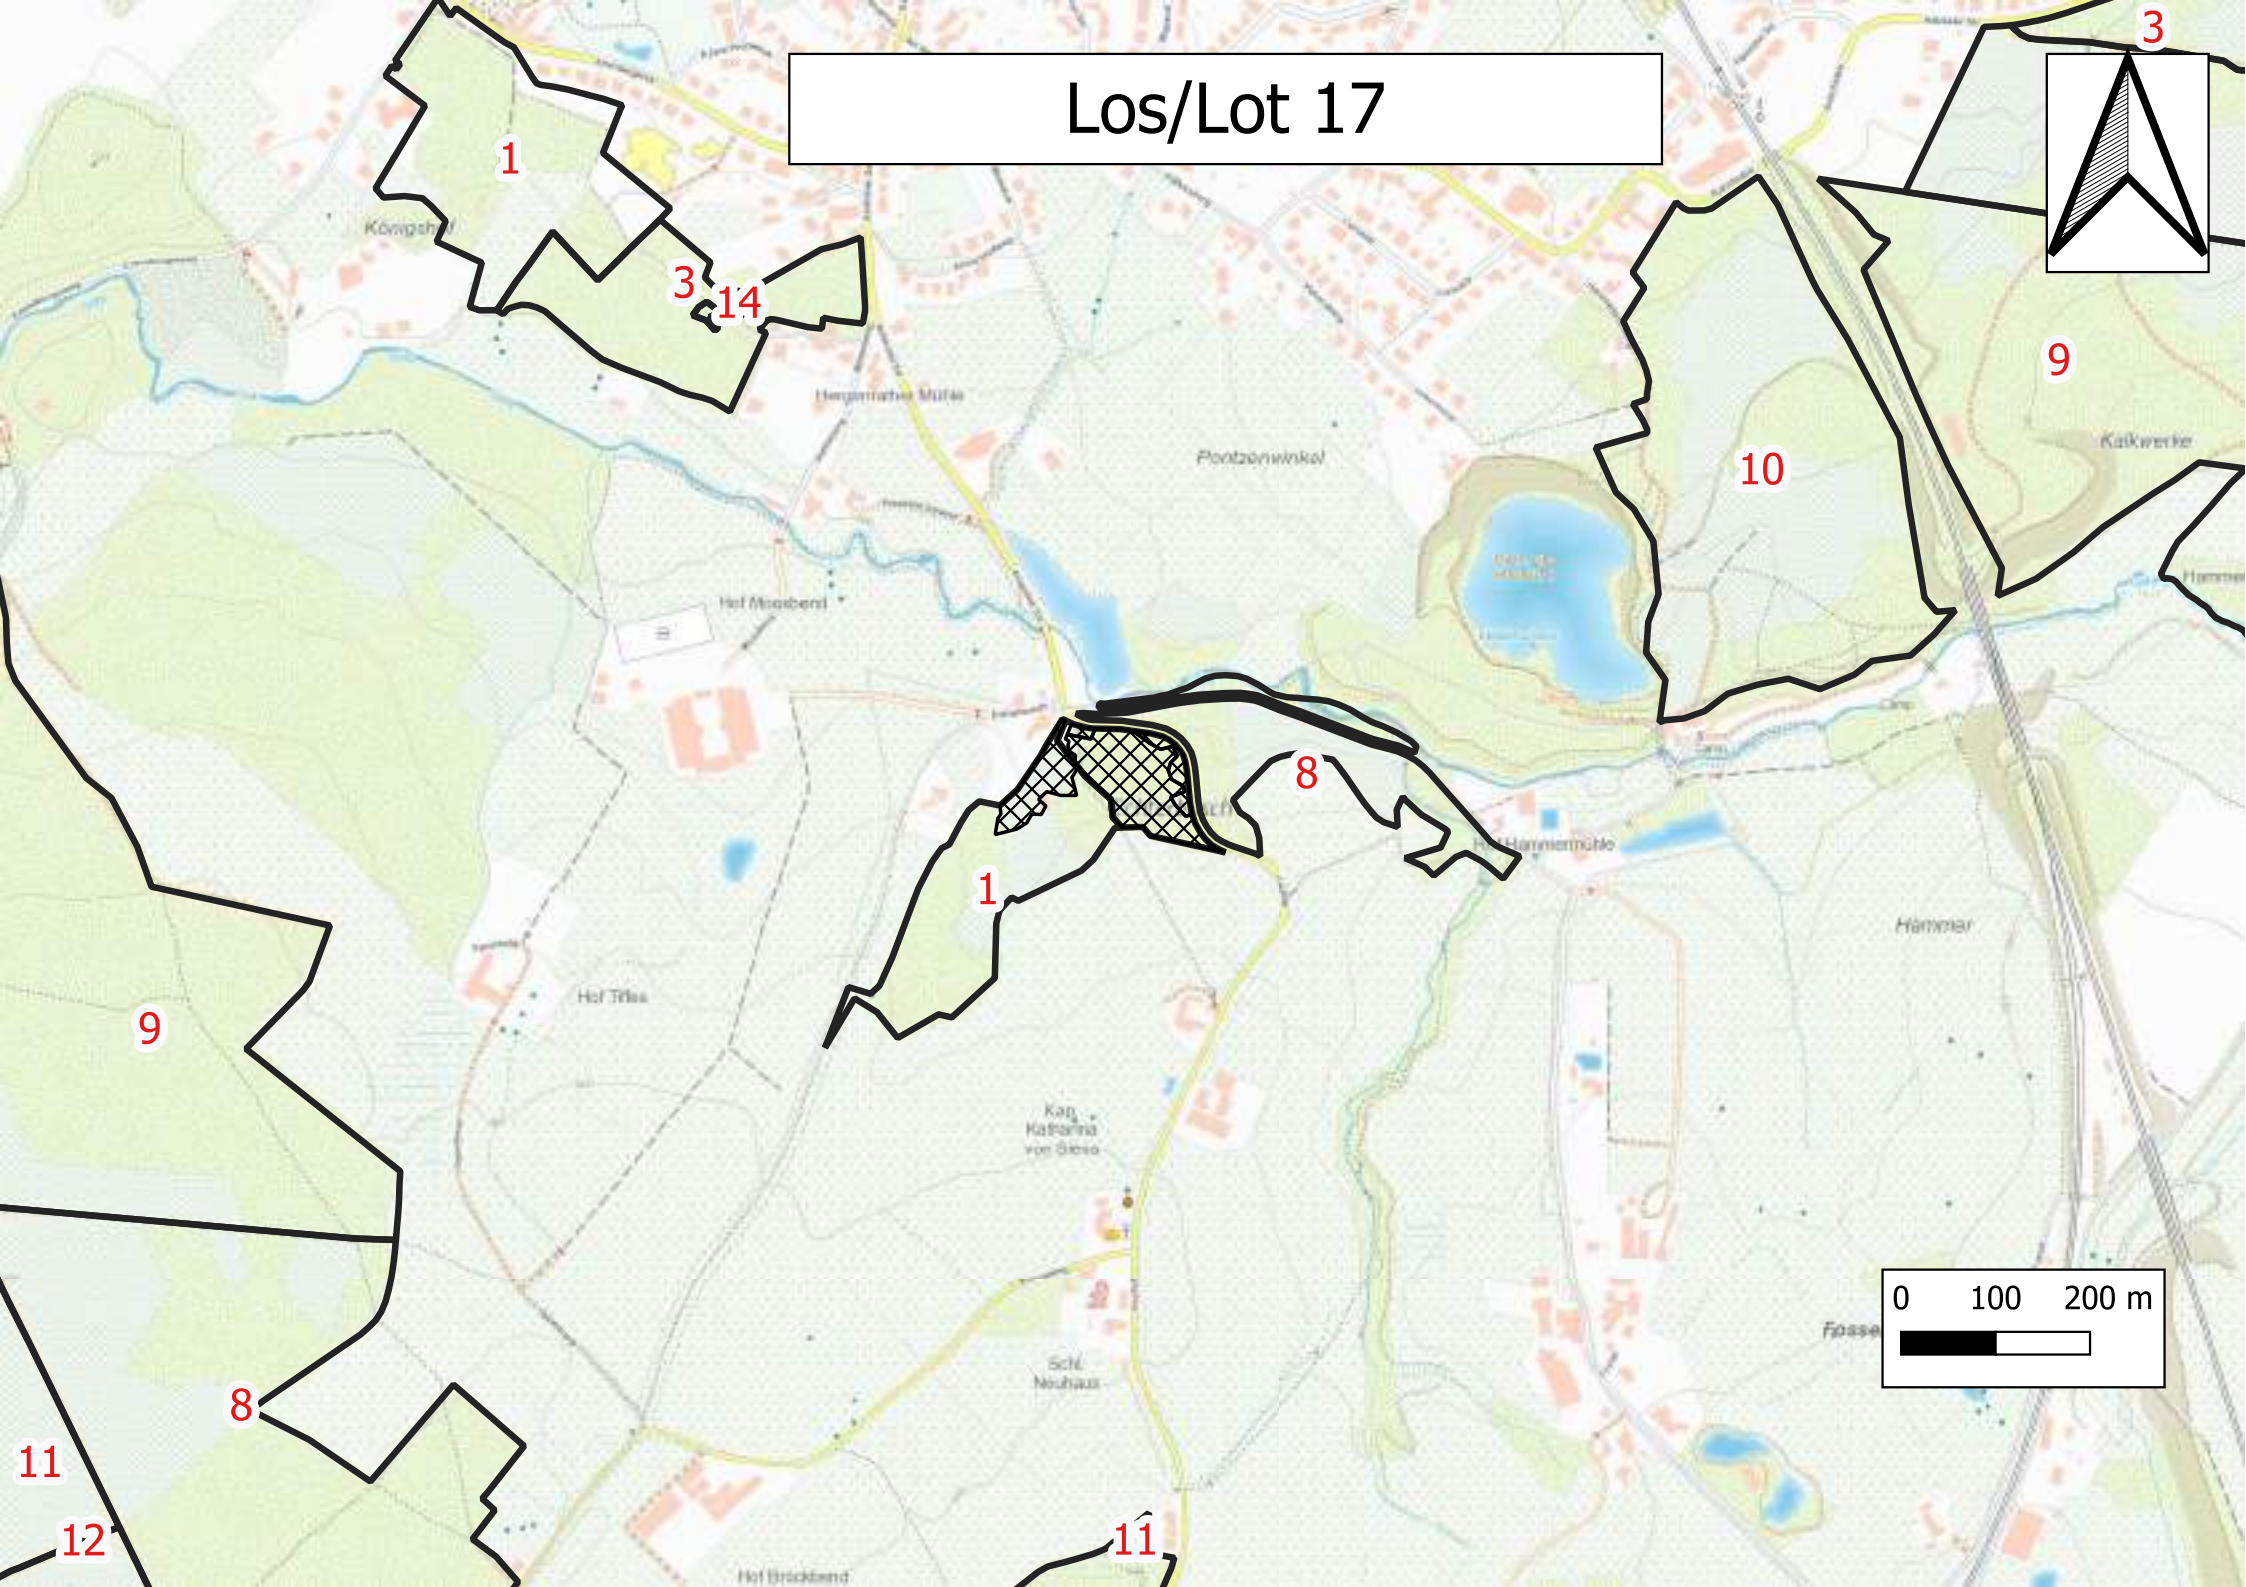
Los/Lot 17

3

1

Königshof

3

14

Hergenrather Mühle

Pontzenwinkel

9

10

Kalkwerke

Hof Moosbend

Hammer

8

Hof Hammermühle

1

Hammer

Hof Tiffes

9

Kap. Katharina von Siena

0 100 200 m

Fossey

Schl. Neuhaus

8

11

12

11

Hof Brückbend